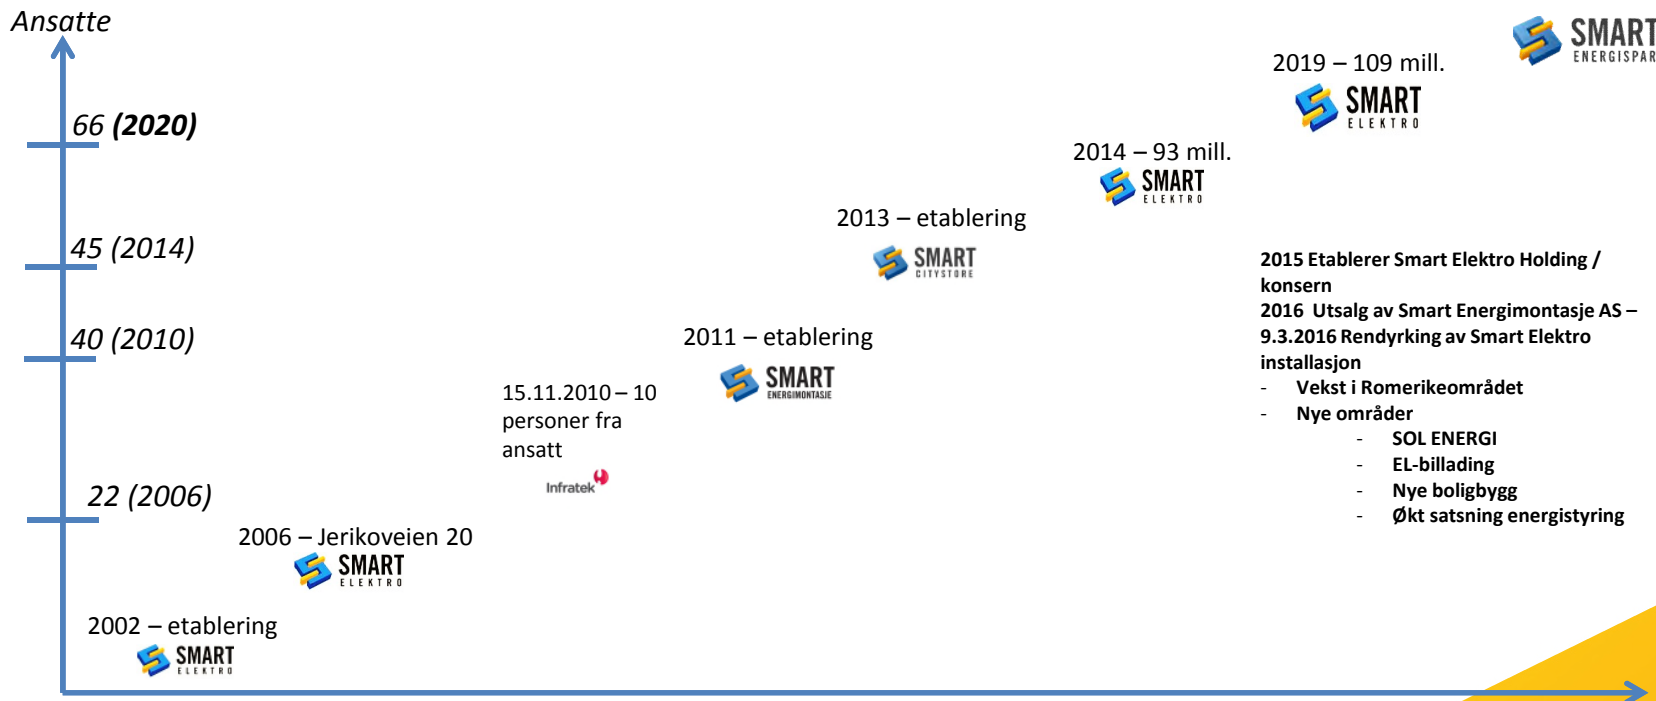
Ansatte

SMART ENERGISPAR

66 (2020)

45 (2014)

40 (2010)

22 (2006)

2019 – 109 mill.
SMART ELEKTRO

2014 – 93 mill.
SMART ELEKTRO

2013 – etablering
SMART CITYSTORE

2011 – etablering
SMART ENERGIMONTASJE

15.11.2010 – 10 personer fra ansatt
Infratek

2006 – Jerikoveien 20
SMART ELEKTRO

2002 – etablering
SMART ELEKTRO

2015 Etablerer Smart Elektro Holding / konsern
2016 Utsalg av Smart Energimontasje AS – 9.3.2016 Rendyrking av Smart Elektro installasjon
- Vekst i Romerikeområdet
- Nye områder
  - SOL ENERGI
  - EL-billading
  - Nye boligbygg
  - Økt satsning energistyring